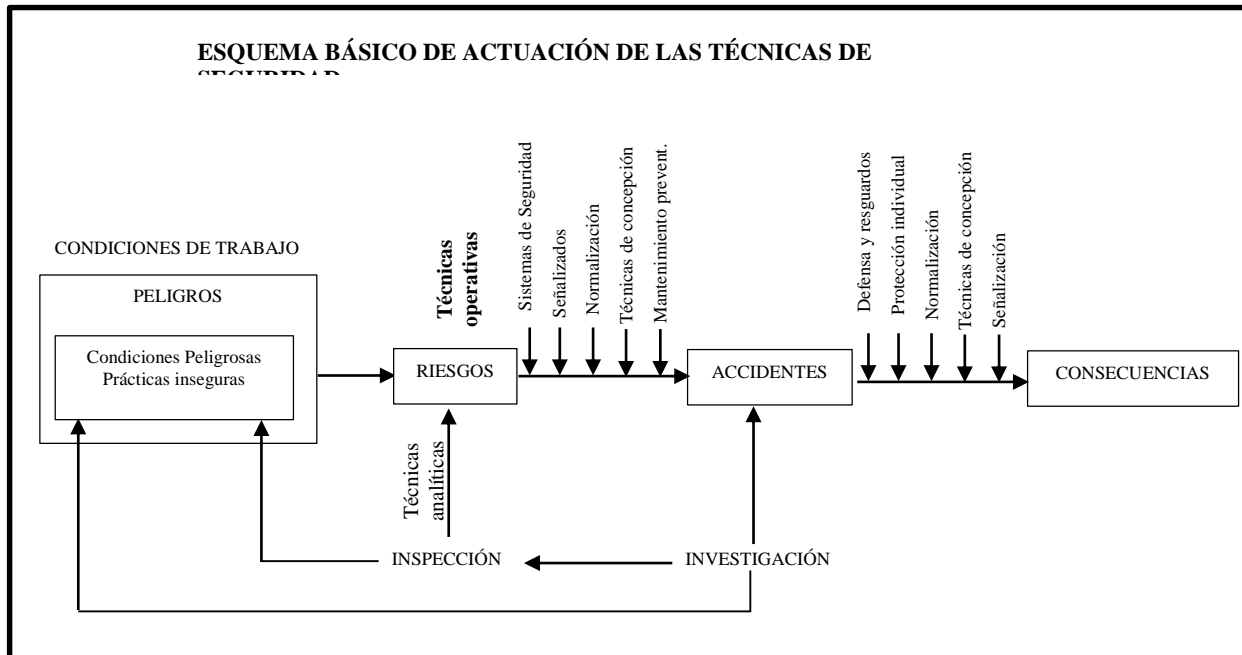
ESQUEMA BÁSICO DE ACTUACIÓN DE LAS TÉCNICAS DE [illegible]

CONDICIONES DE TRABAJO

PELIGROS

Condiciones Peligrosas
Prácticas inseguras

Técnicas operativas

Sistemas de Seguridad

Señalizados

Normalización

Técnicas de concepción

Mantenimiento prevent.

RIESGOS

ACCIDENTES

Defensa y resguardos

Protección individual

Normalización

Técnicas de concepción

Señalización

CONSECUENCIAS

Técnicas analíticas

INSPECCIÓN

INVESTIGACIÓN